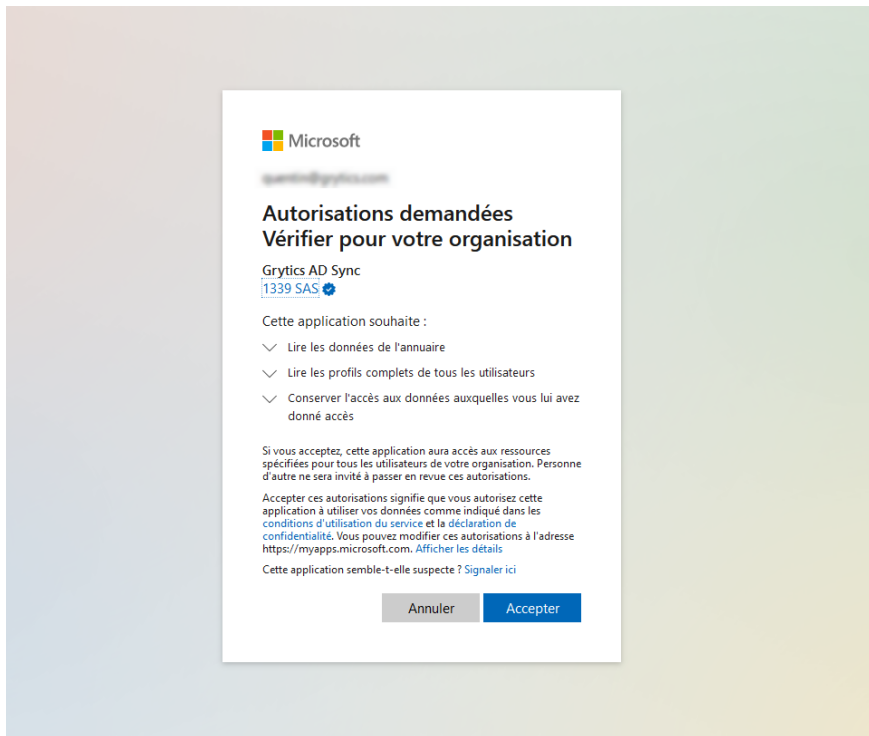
Microsoft

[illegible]

Autorisations demandées
Vérifier pour votre organisation

Grytics AD Sync
1339 SAS

Cette application souhaite :

Lire les données de l'annuaire

Lire les profils complets de tous les utilisateurs

Conserver l'accès aux données auxquelles vous lui avez donné accès

Si vous acceptez, cette application aura accès aux ressources spécifiées pour tous les utilisateurs de votre organisation. Personne d'autre ne sera invité à passer en revue ces autorisations.

Accepter ces autorisations signifie que vous autorisez cette application à utiliser vos données comme indiqué dans les conditions d'utilisation du service et la déclaration de confidentialité. Vous pouvez modifier ces autorisations à l'adresse https://myapps.microsoft.com. Afficher les détails

Cette application semble-t-elle suspecte ? Signaler ici

Annuler

Accepter